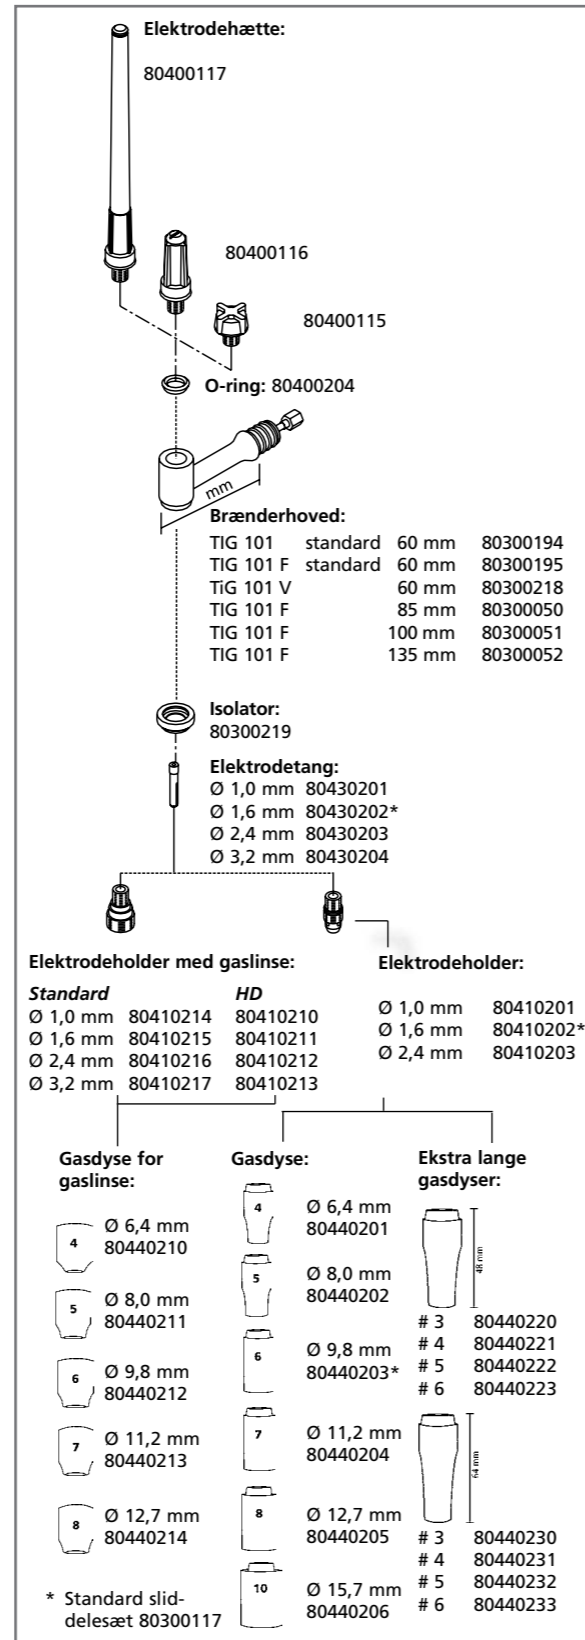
Elektrodehætte:

80400117

80400116

80400115

O-ring: 80400204

mm

Brænderhoved:

| | | | |
|---|---|---|---|
| TIG 101 | standard | 60 mm | 80300194 |
| TIG 101 F | standard | 60 mm | 80300195 |
| TiG 101 V | | 60 mm | 80300218 |
| TIG 101 F | | 85 mm | 80300050 |
| TIG 101 F | | 100 mm | 80300051 |
| TIG 101 F | | 135 mm | 80300052 |

Isolator:
80300219

Elektrodetang:
Ø 1,0 mm 80430201
Ø 1,6 mm 80430202*
Ø 2,4 mm 80430203
Ø 3,2 mm 80430204

Elektrodeholder med gaslinse:

| | Standard | HD |
|---|---|---|
| Ø 1,0 mm | 80410214 | 80410210 |
| Ø 1,6 mm | 80410215 | 80410211 |
| Ø 2,4 mm | 80410216 | 80410212 |
| Ø 3,2 mm | 80410217 | 80410213 |

Elektrodeholder:

Ø 1,0 mm 80410201
Ø 1,6 mm 80410202*
Ø 2,4 mm 80410203

Gasdyse for gaslinse:

4 Ø 6,4 mm 80440210
5 Ø 8,0 mm 80440211
6 Ø 9,8 mm 80440212
7 Ø 11,2 mm 80440213
8 Ø 12,7 mm 80440214

* Standard sliddelesæt 80300117

Gasdyse:

4 Ø 6,4 mm 80440201
5 Ø 8,0 mm 80440202
6 Ø 9,8 mm 80440203*
7 Ø 11,2 mm 80440204
8 Ø 12,7 mm 80440205
10 Ø 15,7 mm 80440206

Ekstra lange gasdyser:

48 mm

# 3 80440220
# 4 80440221
# 5 80440222
# 6 80440223

64 mm

# 3 80440230
# 4 80440231
# 5 80440232
# 6 80440233